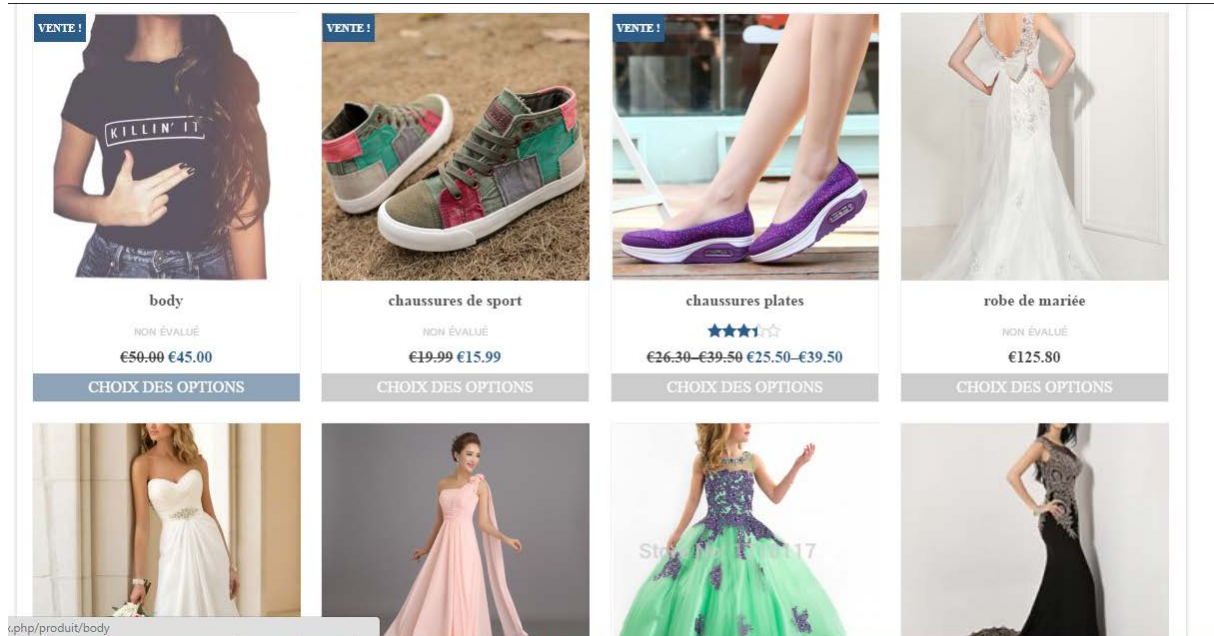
VENTE !

KILLIN' IT

body

NON ÉVALUÉ

~~€50.00~~ €45.00

CHOIX DES OPTIONS

VENTE !

chaussures de sport

NON ÉVALUÉ

~~€19.99~~ €15.99

CHOIX DES OPTIONS

VENTE !

chaussures plates

~~€26.30–€39.50~~ €25.50–€39.50

CHOIX DES OPTIONS

robe de mariée

NON ÉVALUÉ

€125.80

CHOIX DES OPTIONS

Store No: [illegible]0117

.php/produit/body